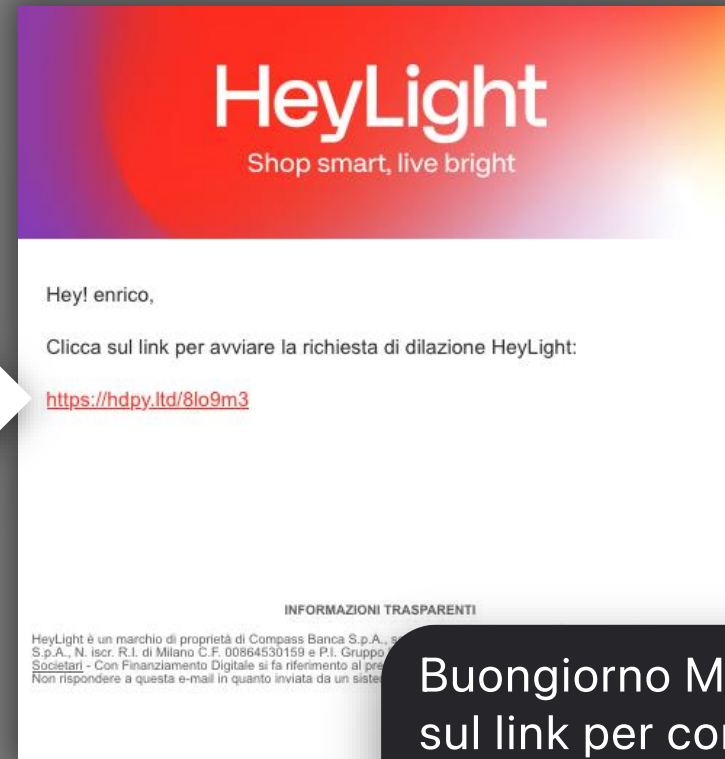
HeyLight
Shop smart, live bright

Hey! enrico,

Clicca sul link per avviare la richiesta di dilazione HeyLight:

https://hdpy.ltd/8lo9m3

INFORMAZIONI TRASPARENTI

HeyLight è un marchio di proprietà di Compass Banca S.p.A., s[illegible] S.p.A., N. iscr. R.I. di Milano C.F. 00864530159 e P.I. Gruppo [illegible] Societari - Con Finanziamento Digitale si fa riferimento al pre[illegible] Non rispondere a questa e-mail in quanto inviata da un siste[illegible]

Buongiorno M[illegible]
sul link per co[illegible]